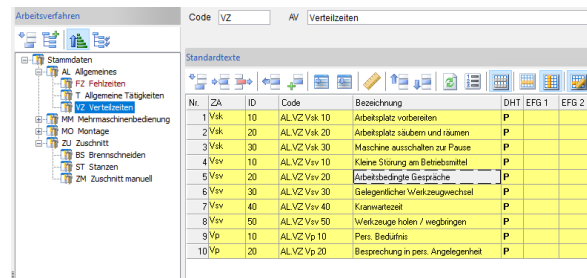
Arbeitsverfahren

Stammdaten
AL Allgemeines
FZ Fehlzeiten
T Allgemeine Tätigkeiten
VZ Verteilzeiten
MM Mehrmaschinenbedienung
MO Montage
ZU Zuschnitt
BS Brennschneiden
ST Stanzen
ZM Zuschnitt manuell

Code VZ AV Verteilzeiten

Standardtexte

| Nr. | ZA | ID | Code | Bezeichnung | DHT | EFG 1 | EFG 2 |
|---|---|---|---|---|---|---|---|
| 1 | Vsk | 10 | AL.VZ Vsk 10 | Arbeitsplatz vorbereiten | P | | |
| 2 | Vsk | 20 | AL.VZ Vsk 20 | Arbeitsplatz säubern und räumen | P | | |
| 3 | Vsk | 30 | AL.VZ Vsk 30 | Maschine ausschalten zur Pause | P | | |
| 4 | Vsv | 10 | AL.VZ Vsv 10 | Kleine Störung am Betriebsmittel | P | | |
| 5 | Vsv | 20 | AL.VZ Vsv 20 | Arbeitsbedingte Gespräche | P | | |
| 6 | Vsv | 30 | AL.VZ Vsv 30 | Gelegentlicher Werkzeugwechsel | P | | |
| 7 | Vsv | 40 | AL.VZ Vsv 40 | Kranwartezeit | P | | |
| 8 | Vsv | 50 | AL.VZ Vsv 50 | Werkzeuge holen / wegbringen | P | | |
| 9 | Vp | 10 | AL.VZ Vp 10 | Pers. Bedürfnis | P | | |
| 10 | Vp | 20 | AL.VZ Vp 20 | Besprechung in pers. Angelegenheit | P | | |